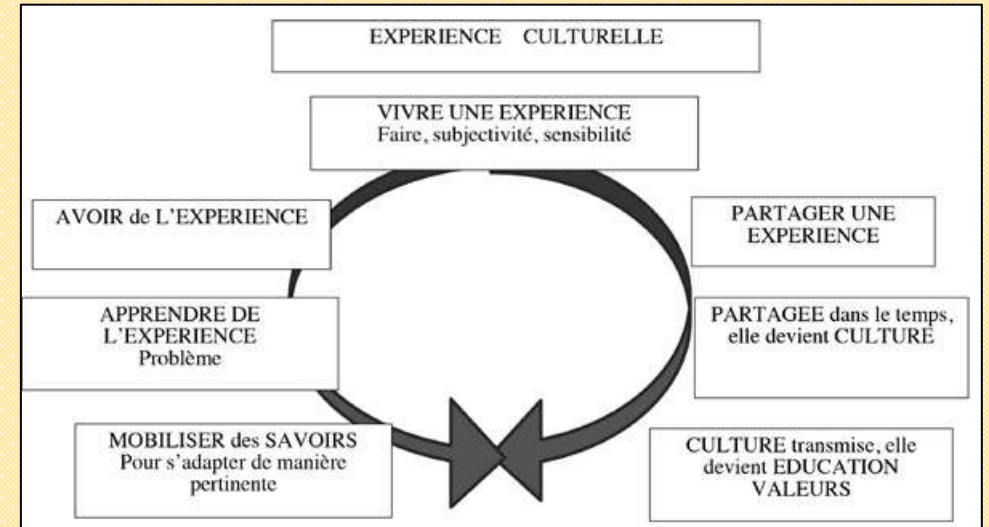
EXPERIENCE CULTURELLE

VIVRE UNE EXPERIENCE
Faire, subjectivité, sensibilité

AVOIR de L'EXPERIENCE

PARTAGER UNE EXPERIENCE

APPRENDRE DE L'EXPERIENCE
Problème

PARTAGEE dans le temps, elle devient CULTURE

MOBILISER des SAVOIRS
Pour s'adapter de manière pertinente

CULTURE transmise, elle devient EDUCATION
VALEURS